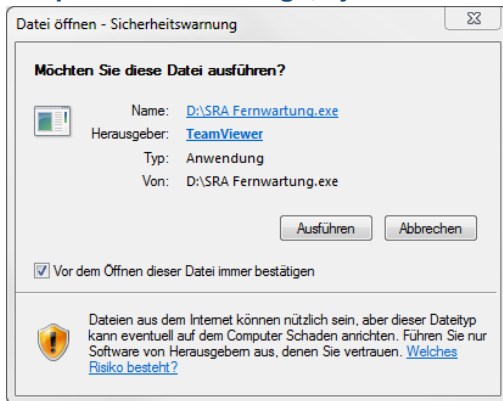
Datei öffnen - Sicherheitswarnung

Möchten Sie diese Datei ausführen?

Name: D:\SRA Fernwartung.exe
Herausgeber: TeamViewer
Typ: Anwendung
Von: D:\SRA Fernwartung.exe

Ausführen Abbrechen

Vor dem Öffnen dieser Datei immer bestätigen

Dateien aus dem Internet können nützlich sein, aber dieser Dateityp kann eventuell auf dem Computer Schaden anrichten. Führen Sie nur Software von Herausgebern aus, denen Sie vertrauen. Welches Risiko besteht?